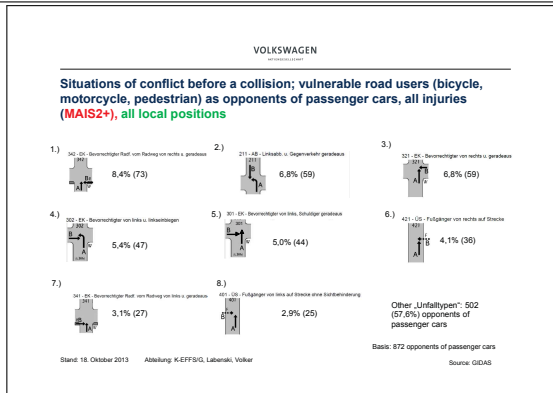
VOLKSWAGEN
AKTIENGESELLSCHAFT

Situations of conflict before a collision; vulnerable road users (bicycle, motorcycle, pedestrian) as opponents of passenger cars, all injuries (MAIS2+), all local positions

1.) 342 - EK - Bevorrechtigter Radf. vom Radweg von rechts u. geradeaus
8,4% (73)

2.) 211 - AB - Linksabb. u. Gegenverkehr geradeaus
6,8% (59)

3.) 321 - EK - Bevorrechtigter von rechts u. geradeaus
6,8% (59)

4.) 302 - EK - Bevorrechtigter von links u. linkseinbiegen
5,4% (47)

5.) 301 - EK - Bevorrechtigter von links, Schuldiger geradeaus
5,0% (44)

6.) 421 - ÜS - Fußgänger von rechts auf Strecke
4,1% (36)

7.) 341 - EK - Bevorrechtigter Radf. vom Radweg von links u. geradeaus
3,1% (27)

8.) 401 - ÜS - Fußgänger von links auf Strecke ohne Sichtbehinderung
2,9% (25)

Other „Unfalltypen": 502 (57,6%) opponents of passenger cars

Basis: 872 opponents of passenger cars

Stand: 18. Oktober 2013 Abteilung: K-EFFS/G, Labenski, Volker

Source: GIDAS